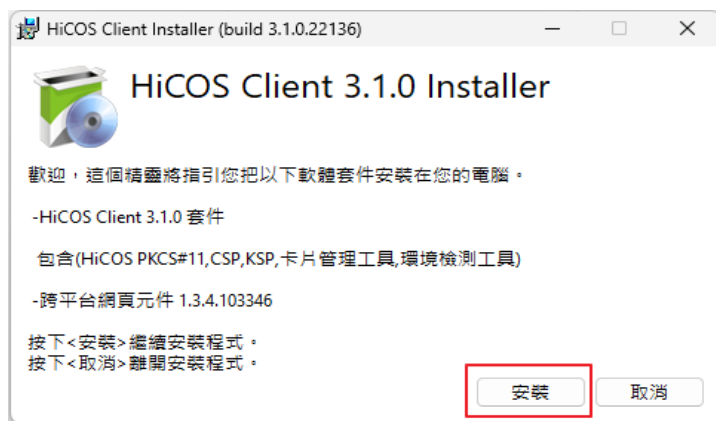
HiCOS Client Installer (build 3.1.0.22136)

HiCOS Client 3.1.0 Installer

歡迎，這個精靈將指引您把以下軟體套件安裝在您的電腦。

-HiCOS Client 3.1.0 套件

包含(HiCOS PKCS#11,CSP,KSP,卡片管理工具,環境檢測工具)

-跨平台網頁元件 1.3.4.103346

按下<安裝>繼續安裝程式。
按下<取消>離開安裝程式。

安裝

取消